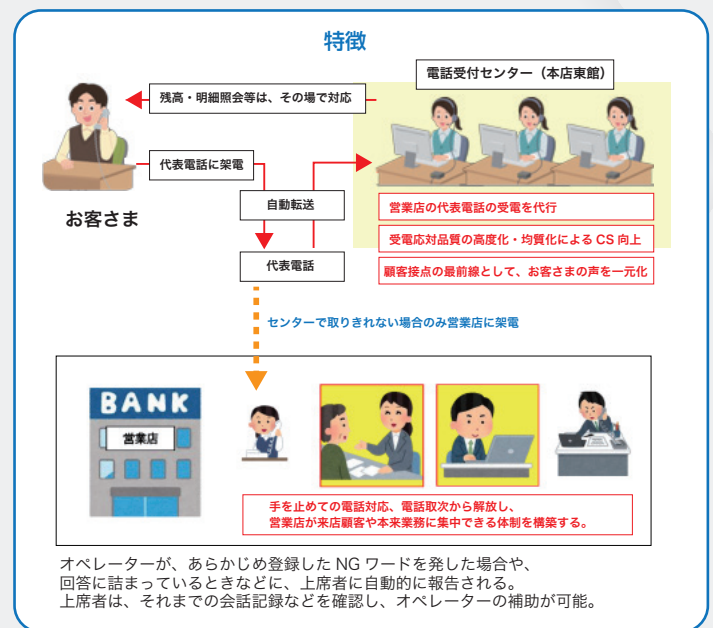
特徴

電話受付センター（本店東館）

残高・明細照会等は、その場で対応

代表電話に架電

お客さま

自動転送

代表電話

営業店の代表電話の受電を代行

受電応対品質の高度化・均質化による CS 向上

顧客接点の最前線として、お客さまの声を一元化

センターで取りきれない場合のみ営業店に架電

BANK

営業店

手を止めての電話対応、電話取次から解放し、営業店が来店顧客や本来業務に集中できる体制を構築する。

オペレーターが、あらかじめ登録した NG ワードを発した場合や、回答に詰まっているときなどに、上席者に自動的に報告される。
上席者は、それまでの会話記録などを確認し、オペレーターの補助が可能。